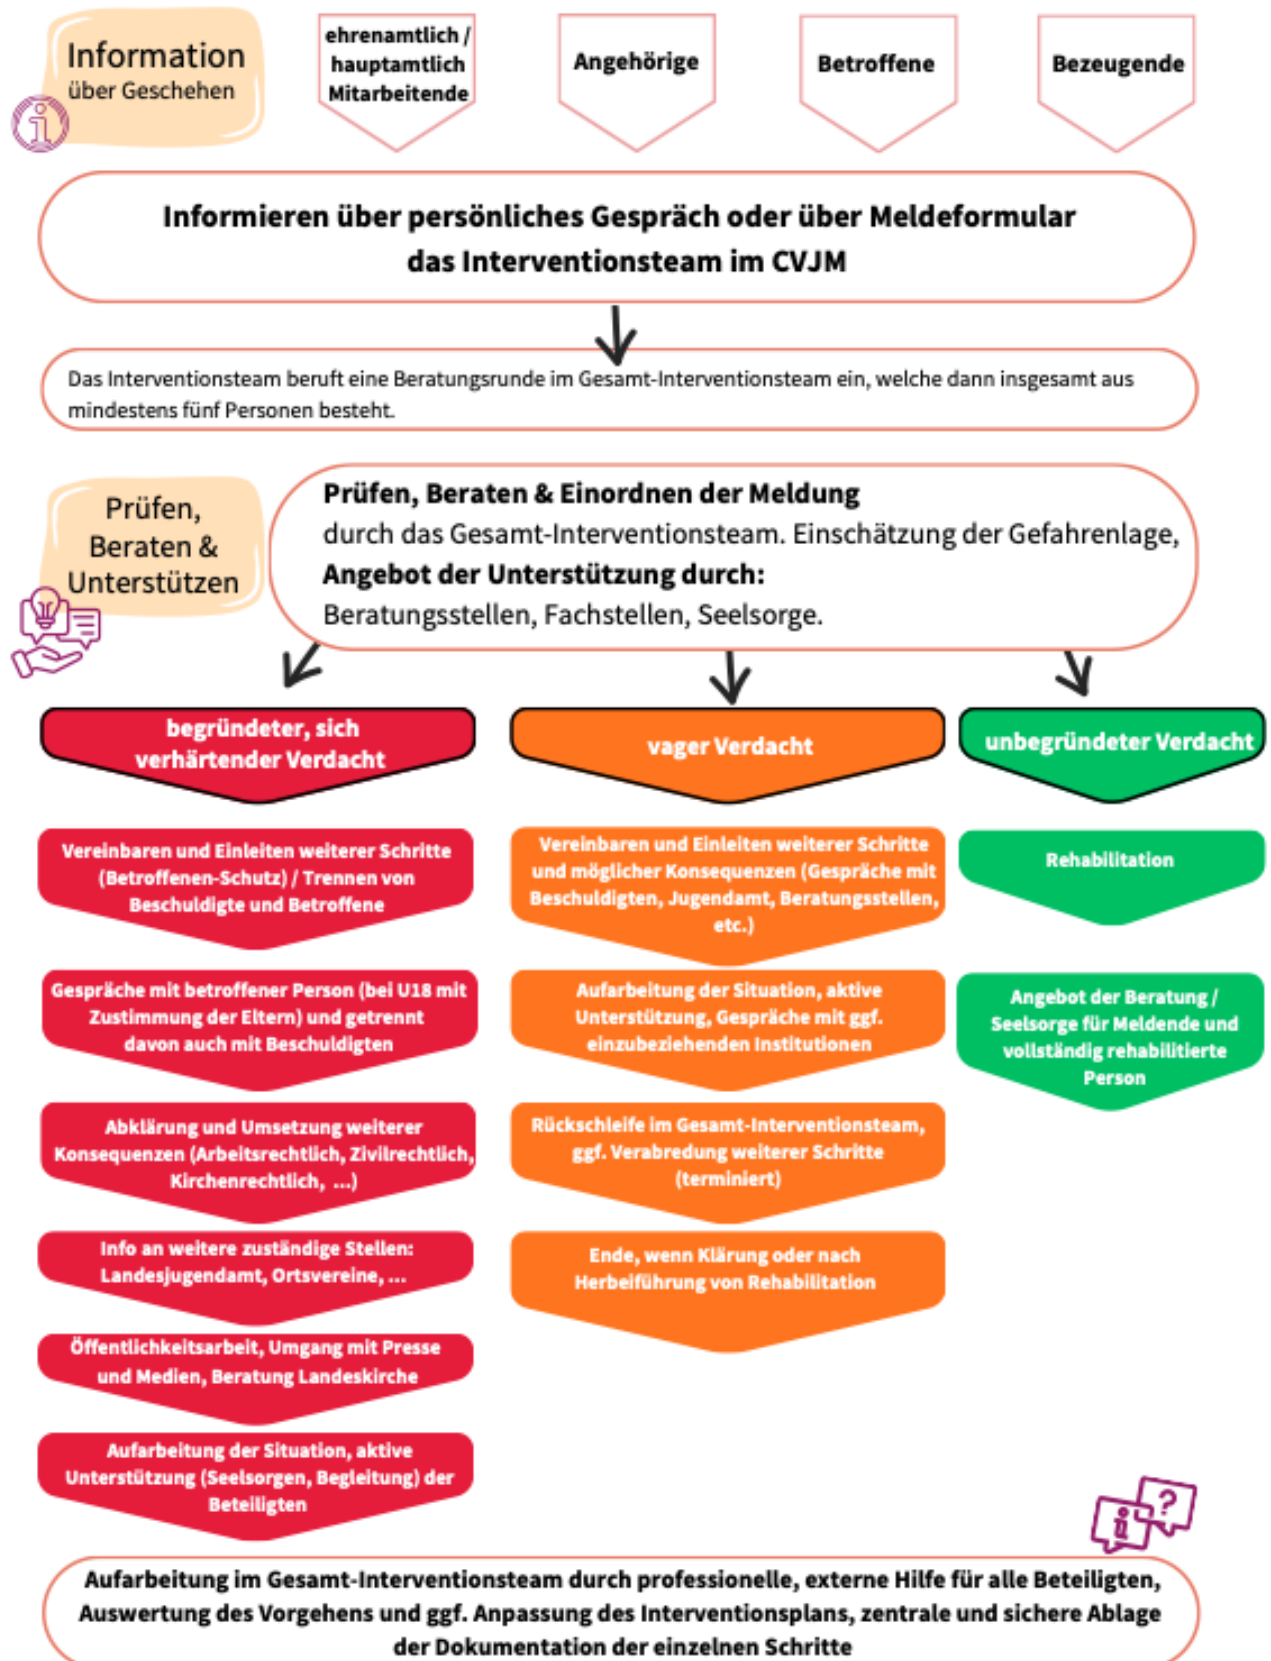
Information
über Geschehen

ehrenamtlich / hauptamtlich Mitarbeitende

Angehörige

Betroffene

Bezeugende

Informieren über persönliches Gespräch oder über Meldeformular das Interventionsteam im CVJM

Das Interventionsteam beruft eine Beratungsrunde im Gesamt-Interventionsteam ein, welche dann insgesamt aus mindestens fünf Personen besteht.

Prüfen, Beraten & Unterstützen

Prüfen, Beraten & Einordnen der Meldung
durch das Gesamt-Interventionsteam. Einschätzung der Gefahrenlage,
Angebot der Unterstützung durch:
Beratungsstellen, Fachstellen, Seelsorge.

begründeter, sich verhärtender Verdacht

Vereinbaren und Einleiten weiterer Schritte (Betroffenen-Schutz) / Trennen von Beschuldigte und Betroffene

Gespräche mit betroffener Person (bei U18 mit Zustimmung der Eltern) und getrennt davon auch mit Beschuldigten

Abklärung und Umsetzung weiterer Konsequenzen (Arbeitsrechtlich, Zivilrechtlich, Kirchenrechtlich, ...)

Info an weitere zuständige Stellen: Landesjugendamt, Ortsvereine, ...

Öffentlichkeitsarbeit, Umgang mit Presse und Medien, Beratung Landeskirche

Aufarbeitung der Situation, aktive Unterstützung (Seelsorgen, Begleitung) der Beteiligten

vager Verdacht

Vereinbaren und Einleiten weiterer Schritte und möglicher Konsequenzen (Gespräche mit Beschuldigten, Jugendamt, Beratungsstellen, etc.)

Aufarbeitung der Situation, aktive Unterstützung, Gespräche mit ggf. einzubeziehenden Institutionen

Rückschleife im Gesamt-Interventionsteam, ggf. Verabredung weiterer Schritte (terminiert)

Ende, wenn Klärung oder nach Herbeiführung von Rehabilitation

unbegründeter Verdacht

Rehabilitation

Angebot der Beratung / Seelsorge für Meldende und vollständig rehabilitierte Person

Aufarbeitung im Gesamt-Interventionsteam durch professionelle, externe Hilfe für alle Beteiligten, Auswertung des Vorgehens und ggf. Anpassung des Interventionsplans, zentrale und sichere Ablage der Dokumentation der einzelnen Schritte